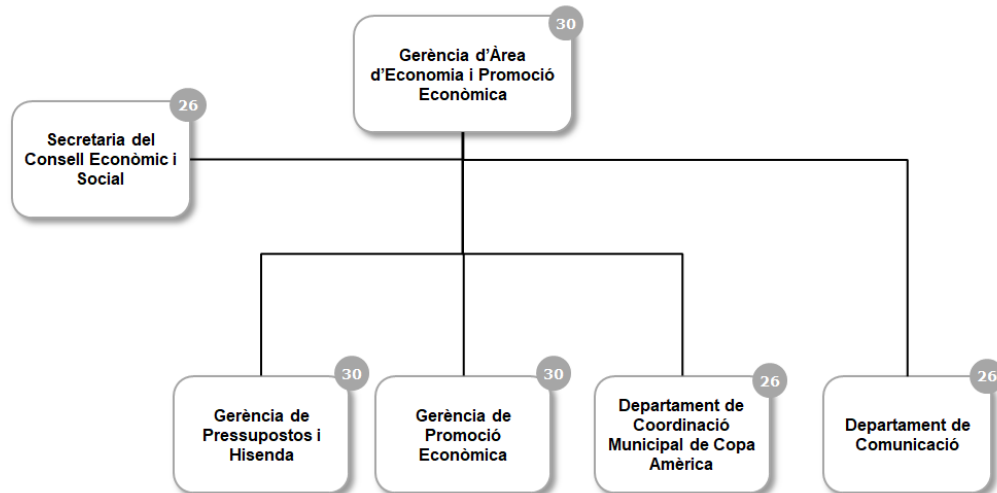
30
Gerència d'Àrea d'Economia i Promoció Econòmica

26
Secretaria del Consell Econòmic i Social

30
Gerència de Pressupostos i Hisenda

30
Gerència de Promoció Econòmica

26
Departament de Coordinació Municipal de Copa Amèrica

26
Departament de Comunicació